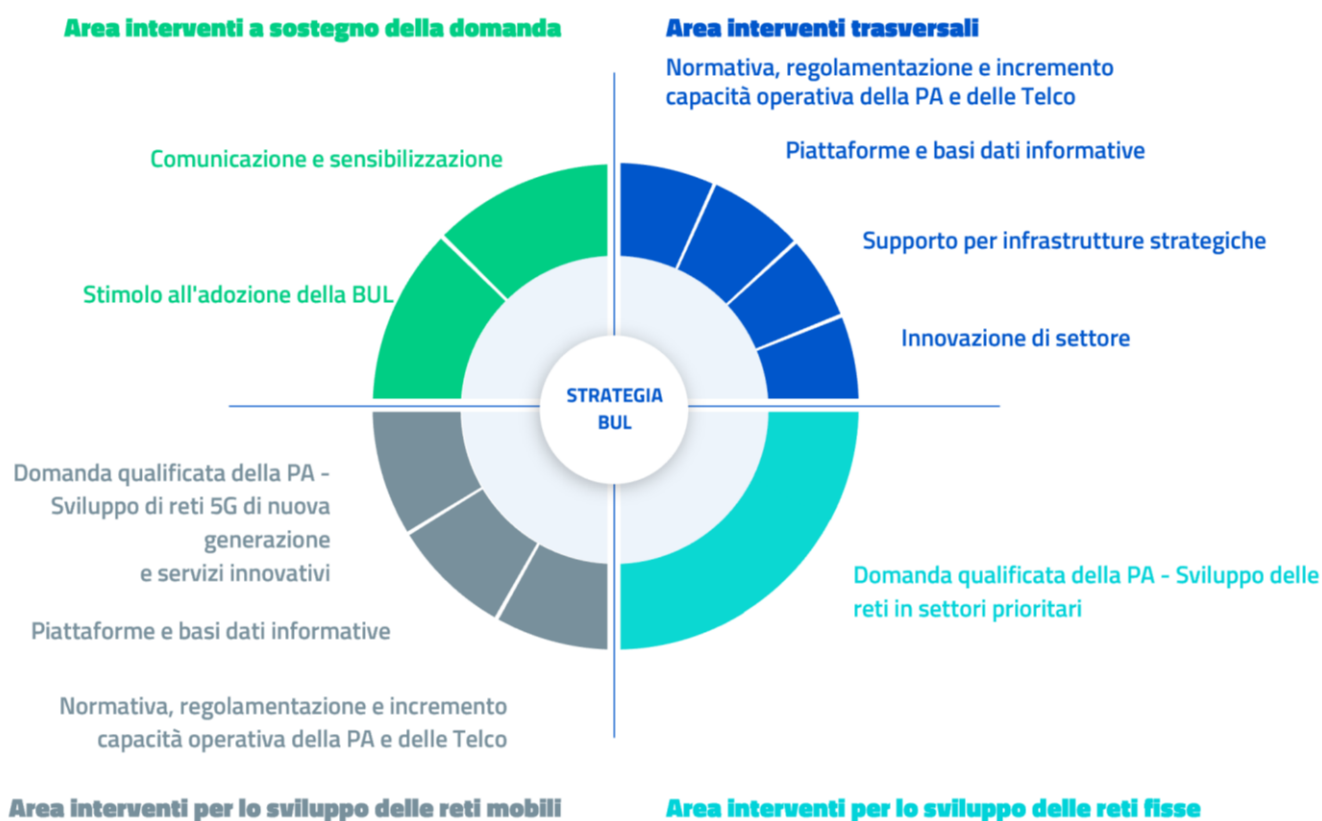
Area interventi a sostegno della domanda

Comunicazione e sensibilizzazione

Stimolo all'adozione della BUL

Area interventi trasversali

Normativa, regolamentazione e incremento capacità operativa della PA e delle Telco

Piattaforme e basi dati informative

Supporto per infrastrutture strategiche

Innovazione di settore

STRATEGIA BUL

Domanda qualificata della PA - Sviluppo di reti 5G di nuova generazione e servizi innovativi

Piattaforme e basi dati informative

Normativa, regolamentazione e incremento capacità operativa della PA e delle Telco

Domanda qualificata della PA - Sviluppo delle reti in settori prioritari

Area interventi per lo sviluppo delle reti mobili

Area interventi per lo sviluppo delle reti fisse